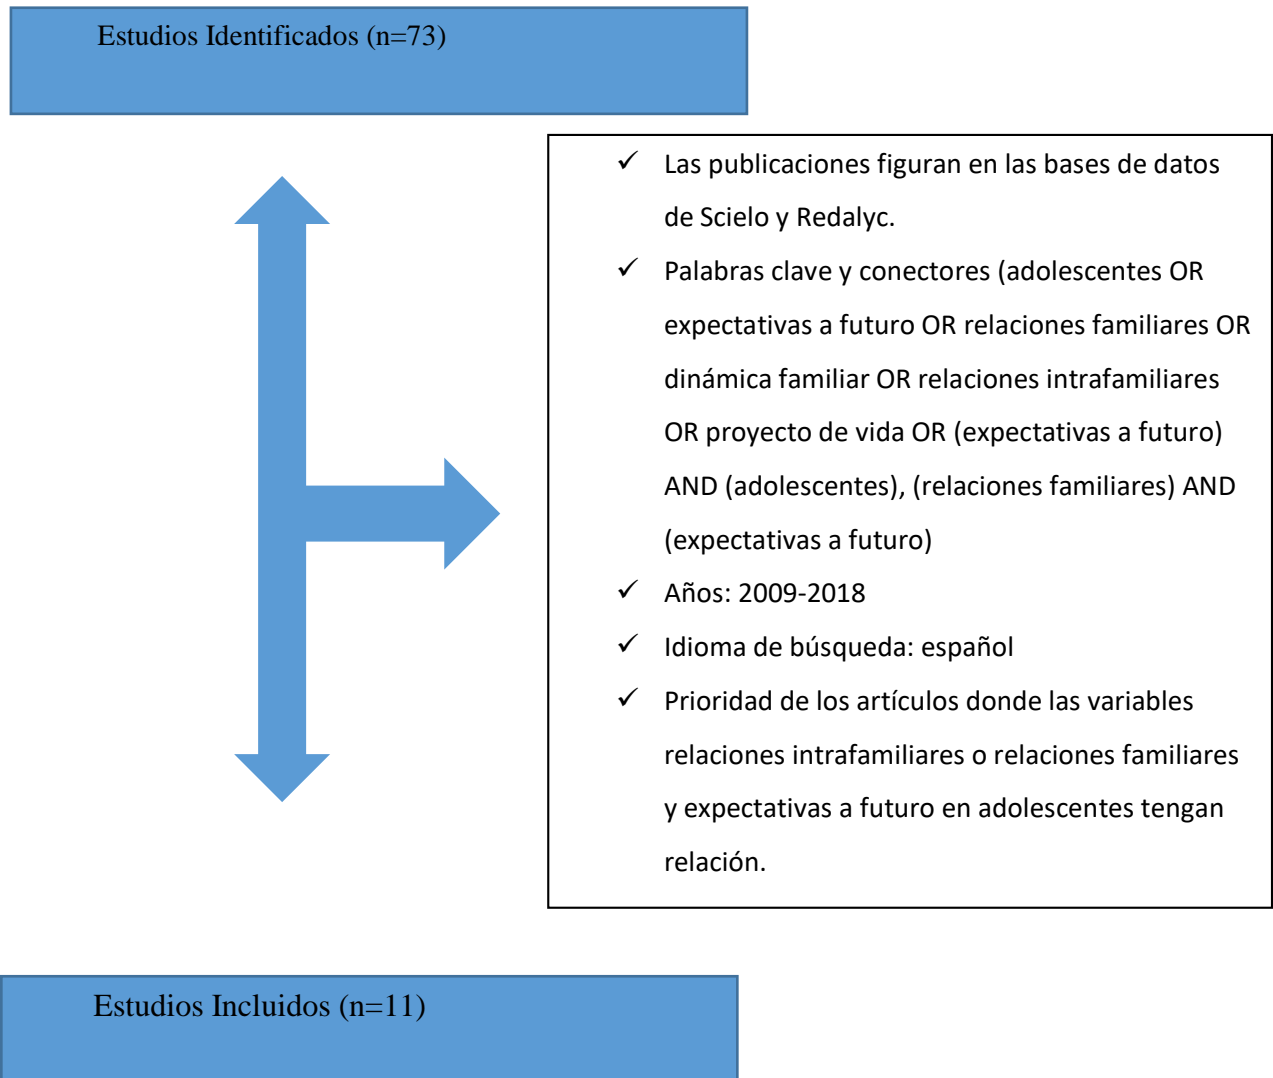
Estudios Identificados (n=73)

✓ Las publicaciones figuran en las bases de datos de Scielo y Redalyc.

✓ Palabras clave y conectores (adolescentes OR expectativas a futuro OR relaciones familiares OR dinámica familiar OR relaciones intrafamiliares OR proyecto de vida OR (expectativas a futuro) AND (adolescentes), (relaciones familiares) AND (expectativas a futuro)

✓ Años: 2009-2018

✓ Idioma de búsqueda: español

✓ Prioridad de los artículos donde las variables relaciones intrafamiliares o relaciones familiares y expectativas a futuro en adolescentes tengan relación.

Estudios Incluidos (n=11)